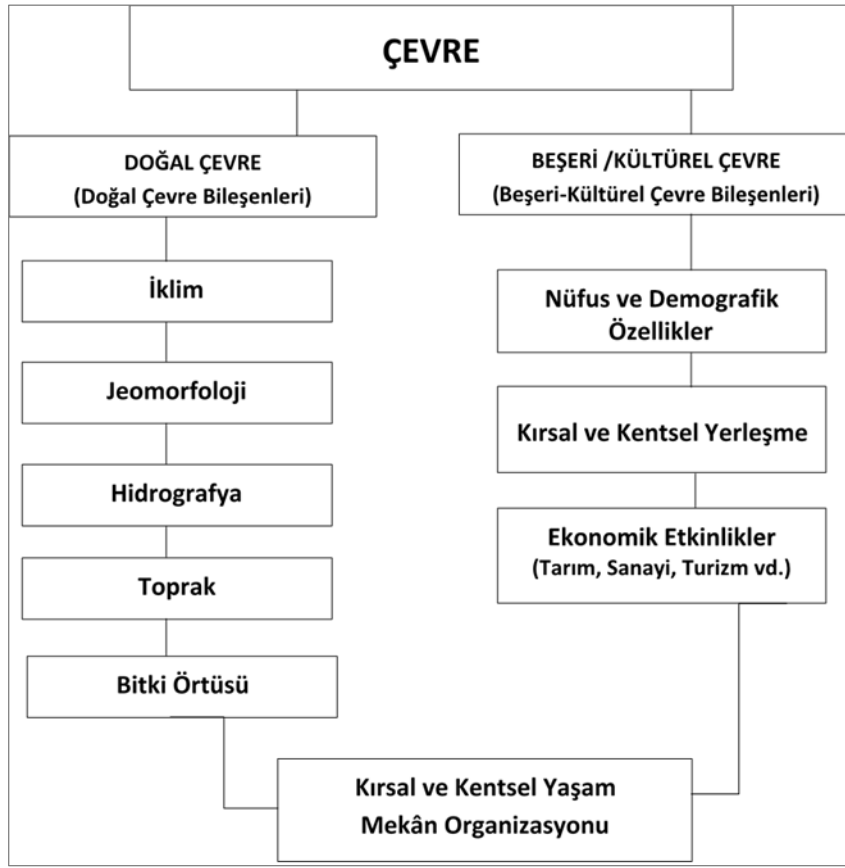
ÇEVRE

DOĞAL ÇEVRE
(Doğal Çevre Bileşenleri)

İklim

Jeomorfoloji

Hidrografya

Toprak

Bitki Örtüsü

BEŞERİ /KÜLTÜREL ÇEVRE
(Beşeri-Kültürel Çevre Bileşenleri)

Nüfus ve Demografik Özellikler

Kırsal ve Kentsel Yerleşme

Ekonomik Etkinlikler
(Tarım, Sanayi, Turizm vd.)

Kırsal ve Kentsel Yaşam
Mekân Organizasyonu